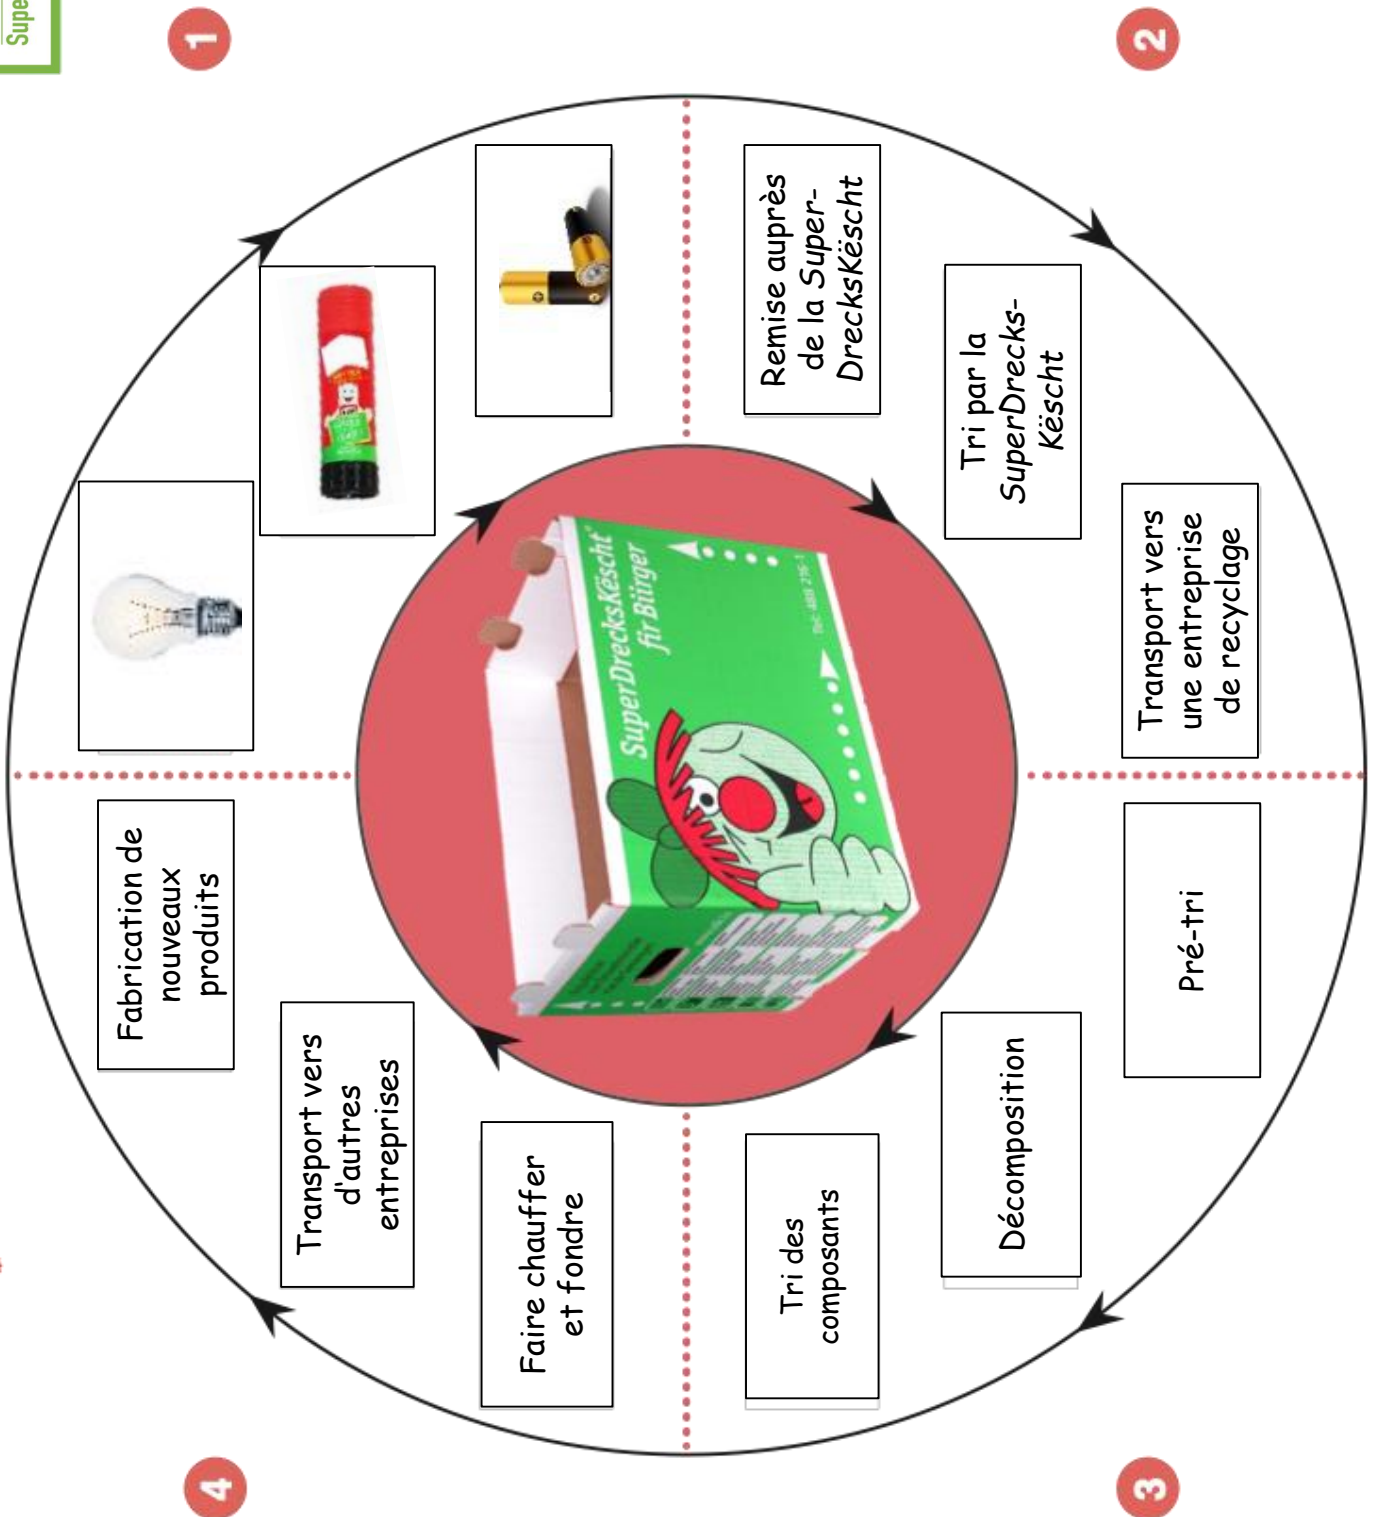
Supe

1

2

3

4

Remise auprès de la Super-DrecksKëscht

Tri par la SuperDrecks-Këscht

Transport vers une entreprise de recyclage

Pré-tri

Décomposition

Tri des composants

Faire chauffer et fondre

Transport vers d'autres entreprises

Fabrication de nouveaux produits

SuperDrecksKëscht fir Bürger